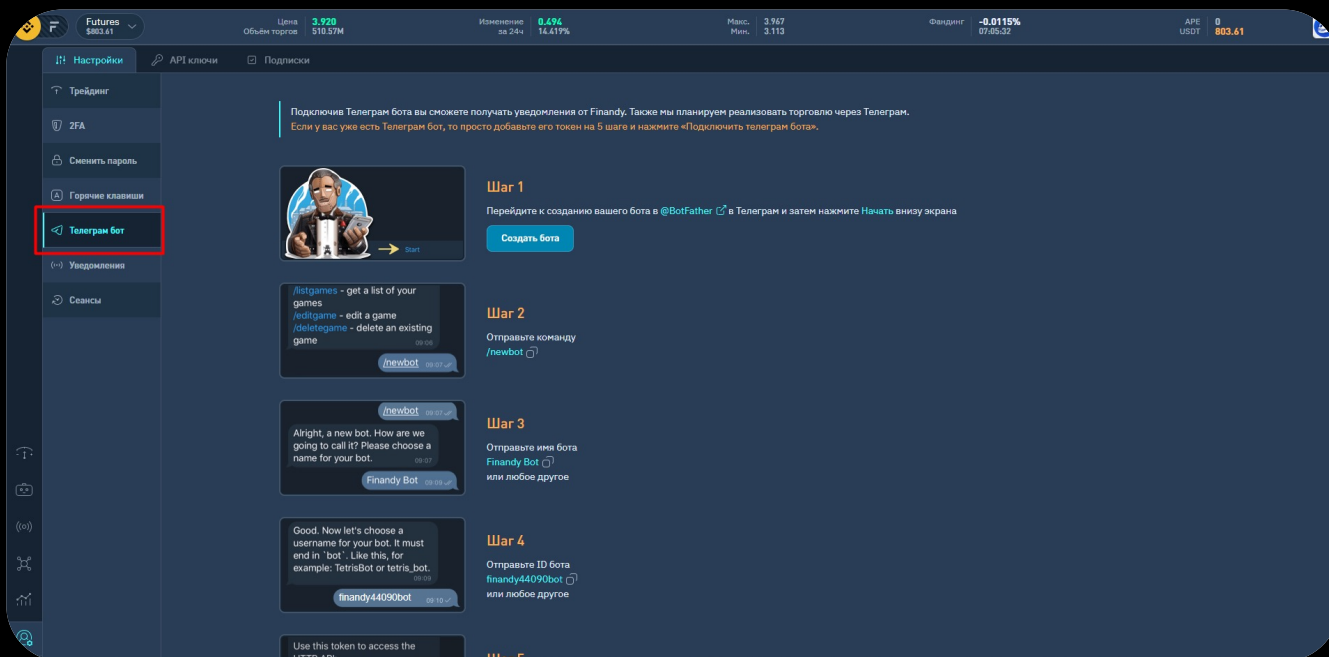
Futures
$803.61

Цена 3.920
Объём торгов 510.57M

Изменение 0.494
за 24ч 14.419%

Макс. 3.967
Мин. 3.113

Фандинг -0.0115%
07:05:32

APE 0
USDT 803.61

Настройки
API ключи
Подписки

Трейдинг
2FA
Сменить пароль
Горячие клавиши
Телеграм бот
Уведомления
Сеансы

Подключив Телеграм бота вы сможете получать уведомления от Finandy. Также мы планируем реализовать торговлю через Телеграм.
Если у вас уже есть Телеграм бот, то просто добавьте его токен на 5 шаге и нажмите «Подключить телеграм бота».

Start

Шаг 1
Перейдите к созданию вашего бота в @BotFather в Телеграм и затем нажмите Начать внизу экрана
Создать бота

/listgames - get a list of your games
/editgame - edit a game
/deletegame - delete an existing game
09:06
/newbot 09:07

Шаг 2
Отправьте команду
/newbot

/newbot 09:07
Alright, a new bot. How are we going to call it? Please choose a name for your bot.
09:07
Finandy Bot 09:09

Шаг 3
Отправьте имя бота
Finandy Bot
или любое другое

Good. Now let's choose a username for your bot. It must end in `bot`. Like this, for example: TetrisBot or tetris_bot.
09:09
finandy44090bot 09:10

Шаг 4
Отправьте ID бота
finandy44090bot
или любое другое

Use this token to access the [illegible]